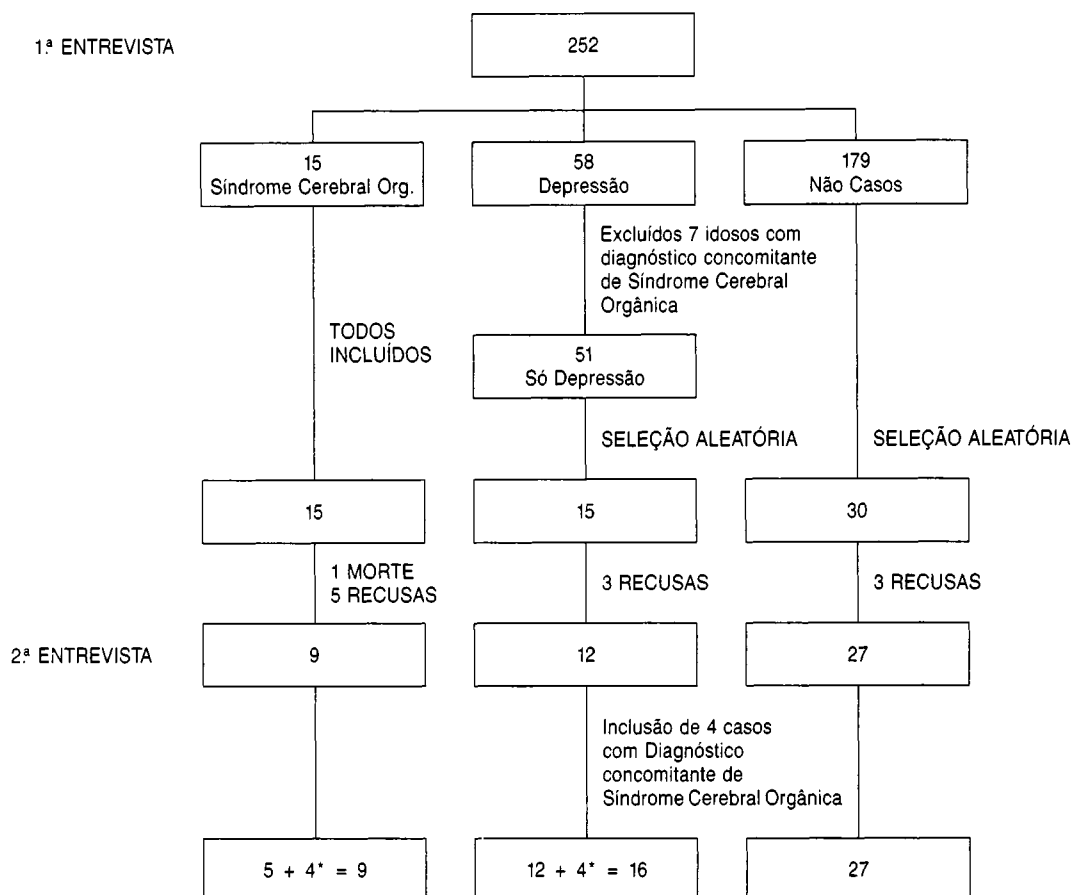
1.ª ENTREVISTA

252

15
Síndrome Cerebral Org.

58
Depressão

179
Não Casos

Excluídos 7 idosos com diagnóstico concomitante de Síndrome Cerebral Orgânica

TODOS INCLUÍDOS

51
Só Depressão

SELEÇÃO ALEATÓRIA

SELEÇÃO ALEATÓRIA

15

15

30

1 MORTE
5 RECUSAS

3 RECUSAS

3 RECUSAS

2.ª ENTREVISTA

9

12

27

Inclusão de 4 casos com Diagnóstico concomitante de Síndrome Cerebral Orgânica

$5 + 4^{*} = 9$

$12 + 4^{*} = 16$

27